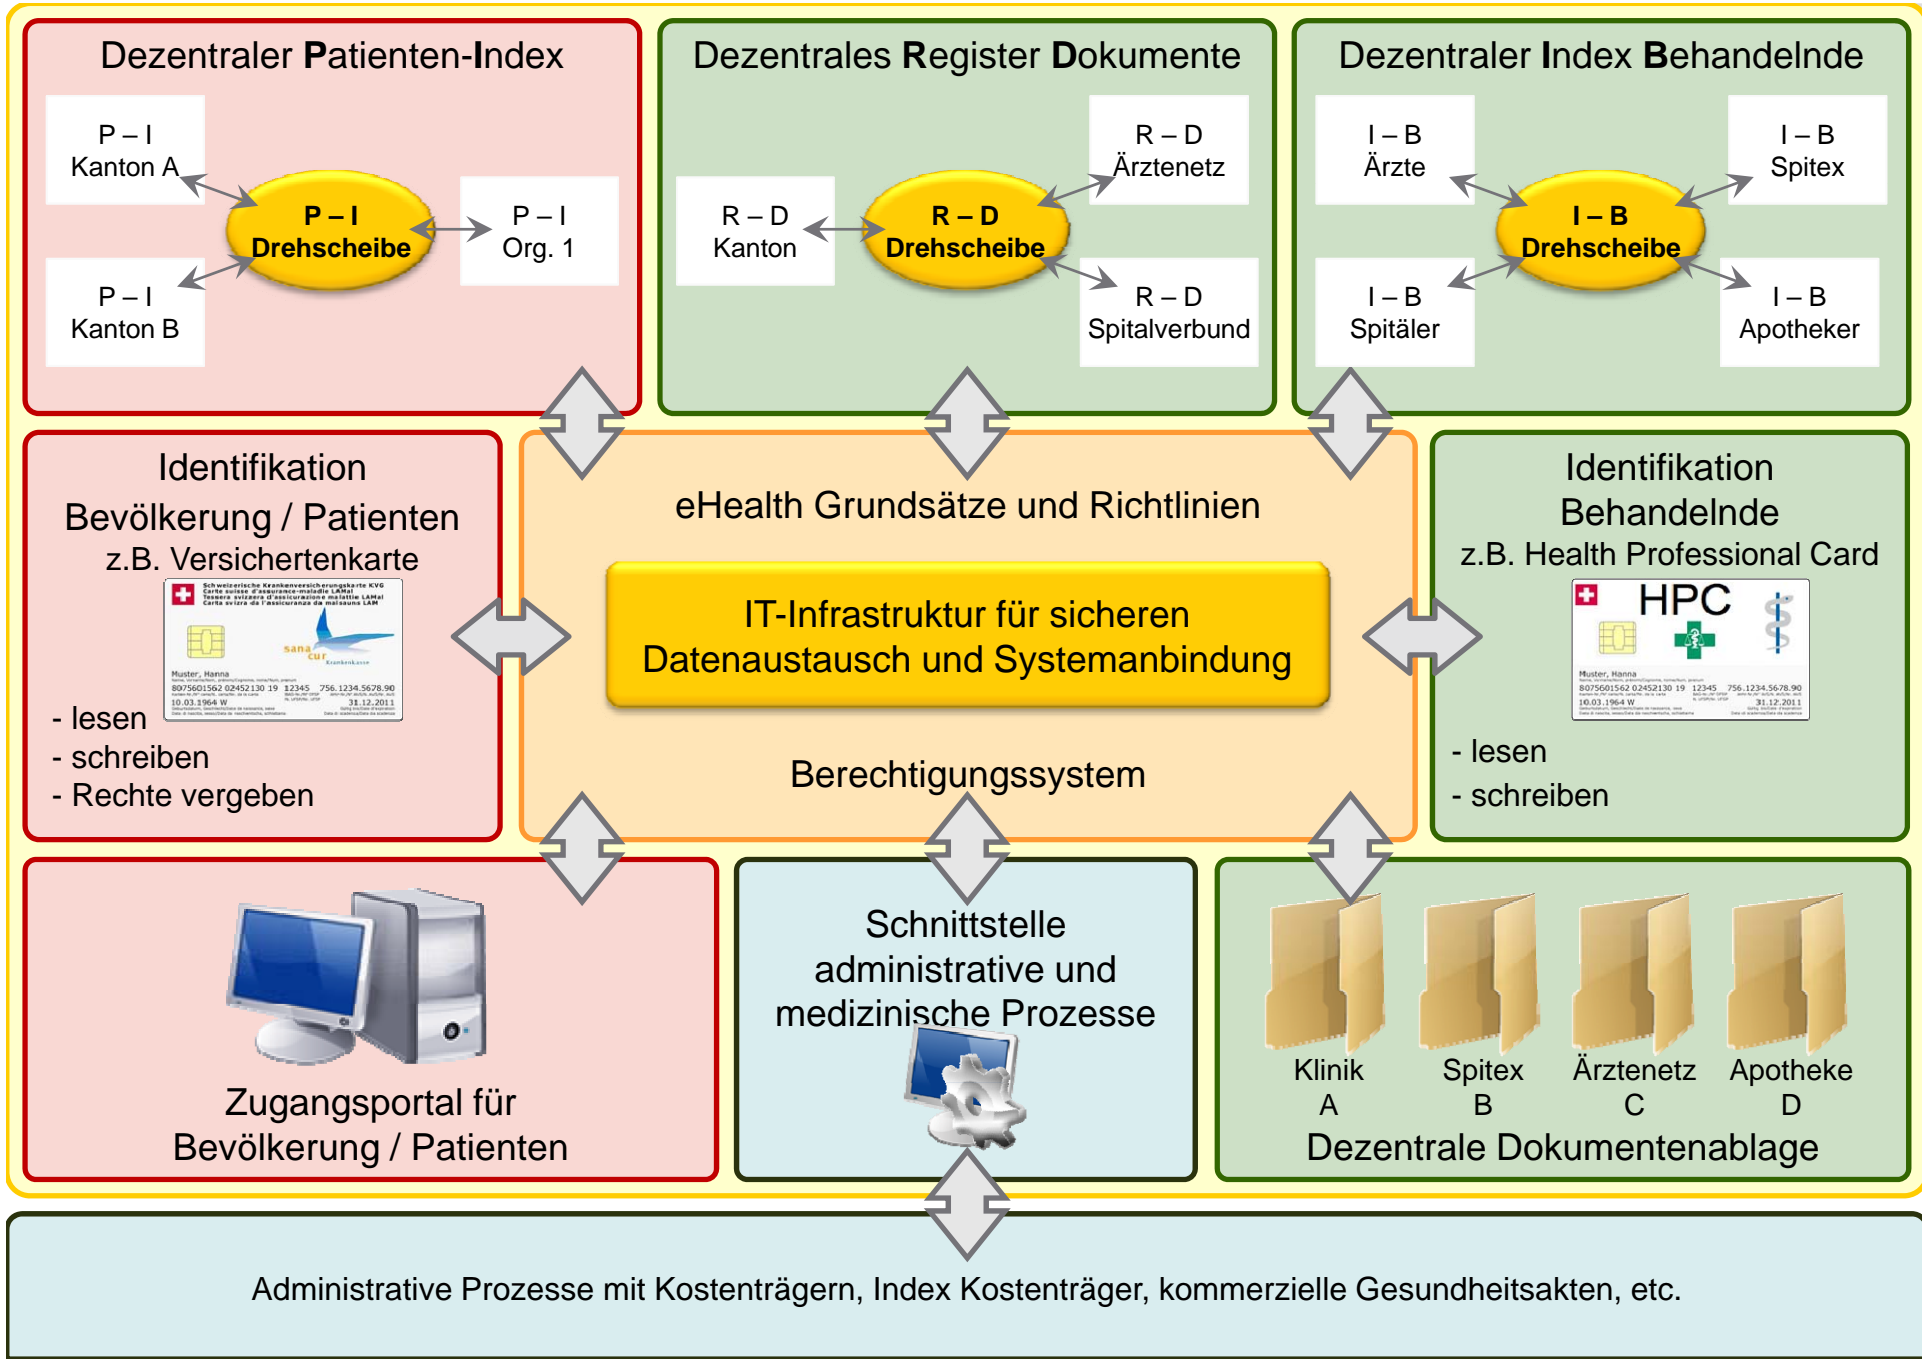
Dezentraler Patienten-Index

P – I
Kanton A

P – I
Drehscheibe

P – I
Org. 1

P – I
Kanton B

Dezentrales Register Dokumente

R – D
Ärztenetz

R – D
Kanton

R – D
Drehscheibe

R – D
Spitalverbund

Dezentraler Index Behandelnde

I – B
Ärzte

I – B
Spitex

I – B
Drehscheibe

I – B
Spitäler

I – B
Apotheker

Identifikation
Bevölkerung / Patienten
z.B. Versichertenkarte

- lesen
- schreiben
- Rechte vergeben

eHealth Grundsätze und Richtlinien

IT-Infrastruktur für sicheren
Datenaustausch und Systemanbindung

Berechtigungssystem

Identifikation
Behandelnde
z.B. Health Professional Card

HPC

- lesen
- schreiben

Zugangsportal für
Bevölkerung / Patienten

Schnittstelle
administrative und
medizinische Prozesse

Klinik
A

Spitex
B

Ärztenetz
C

Apotheke
D

Dezentrale Dokumentenablage

Administrative Prozesse mit Kostenträgern, Index Kostenträger, kommerzielle Gesundheitsakten, etc.